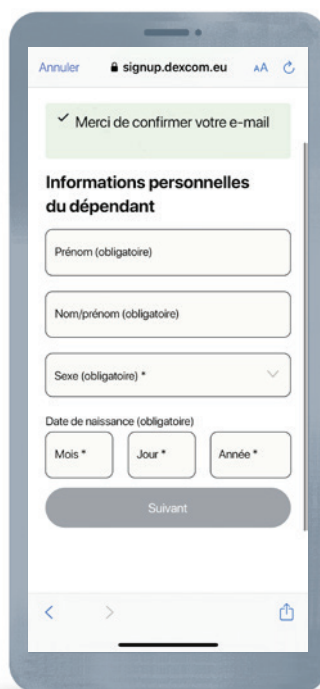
Annuler signup.dexcom.eu AA

✓ Merci de confirmer votre e-mail

Informations personnelles du dépendant

Prénom (obligatoire)

Nom/prénom (obligatoire)

Sexe (obligatoire) *

Date de naissance (obligatoire)

Mois *

Jour *

Année *

Suivant